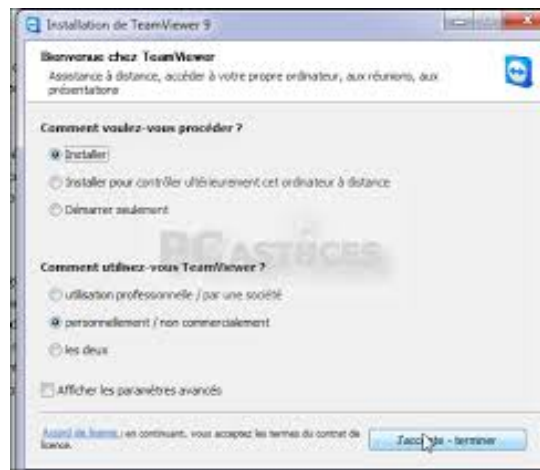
Installation de TeamViewer 9

Bienvenue chez TeamViewer

Assistance à distance, accéder à votre propre ordinateur, aux réunions, aux présentations

Comment voulez-vous procéder ?

Installer

Installer pour contrôler ultérieurement cet ordinateur à distance

Démarrer seulement

PC ASTUCES

Comment utilisez-vous TeamViewer ?

utilisation professionnelle / par une société

personnellement / non commercialement

les deux

Afficher les paramètres avancés

Accord de licence : en continuant, vous acceptez les termes du contrat de licence.

J'accepte - terminer